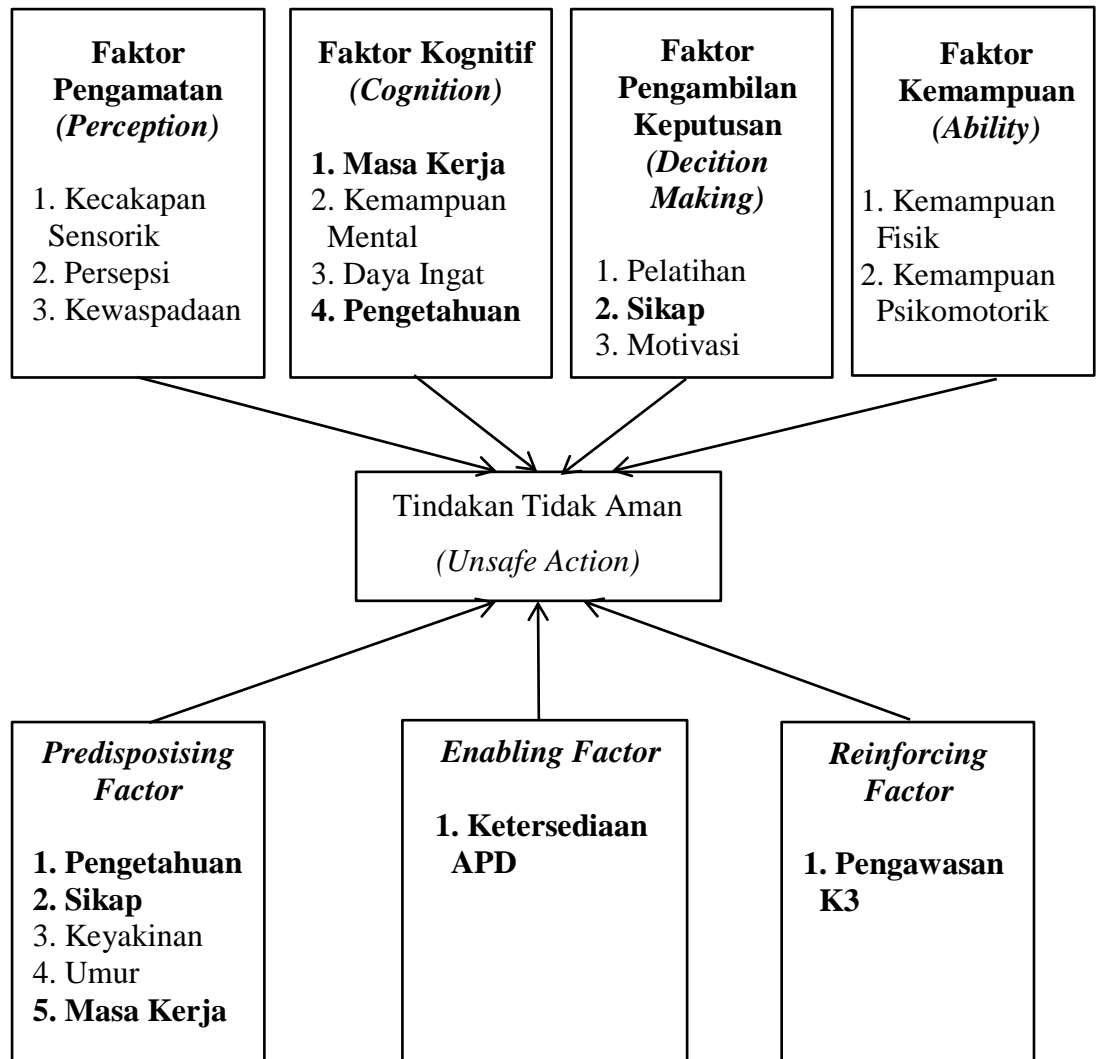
Faktor Pengamatan *(Perception)*

1. Kecakapan Sensorik
2. Persepsi
3. Kewaspadaan

Faktor Kognitif *(Cognition)*

1. Masa Kerja
2. Kemampuan Mental
3. Daya Ingat
4. Pengetahuan

Faktor Pengambilan Keputusan *(Decition Making)*

1. Pelatihan
2. Sikap
3. Motivasi

Faktor Kemampuan *(Ability)*

1. Kemampuan Fisik
2. Kemampuan Psikomotorik

Tindakan Tidak Aman

*(Unsafe Action)*

*Predisposising Factor*

1. Pengetahuan
2. Sikap
3. Keyakinan
4. Umur
5. Masa Kerja

*Enabling Factor*

1. Ketersediaan APD

*Reinforcing Factor*

1. Pengawasan K3